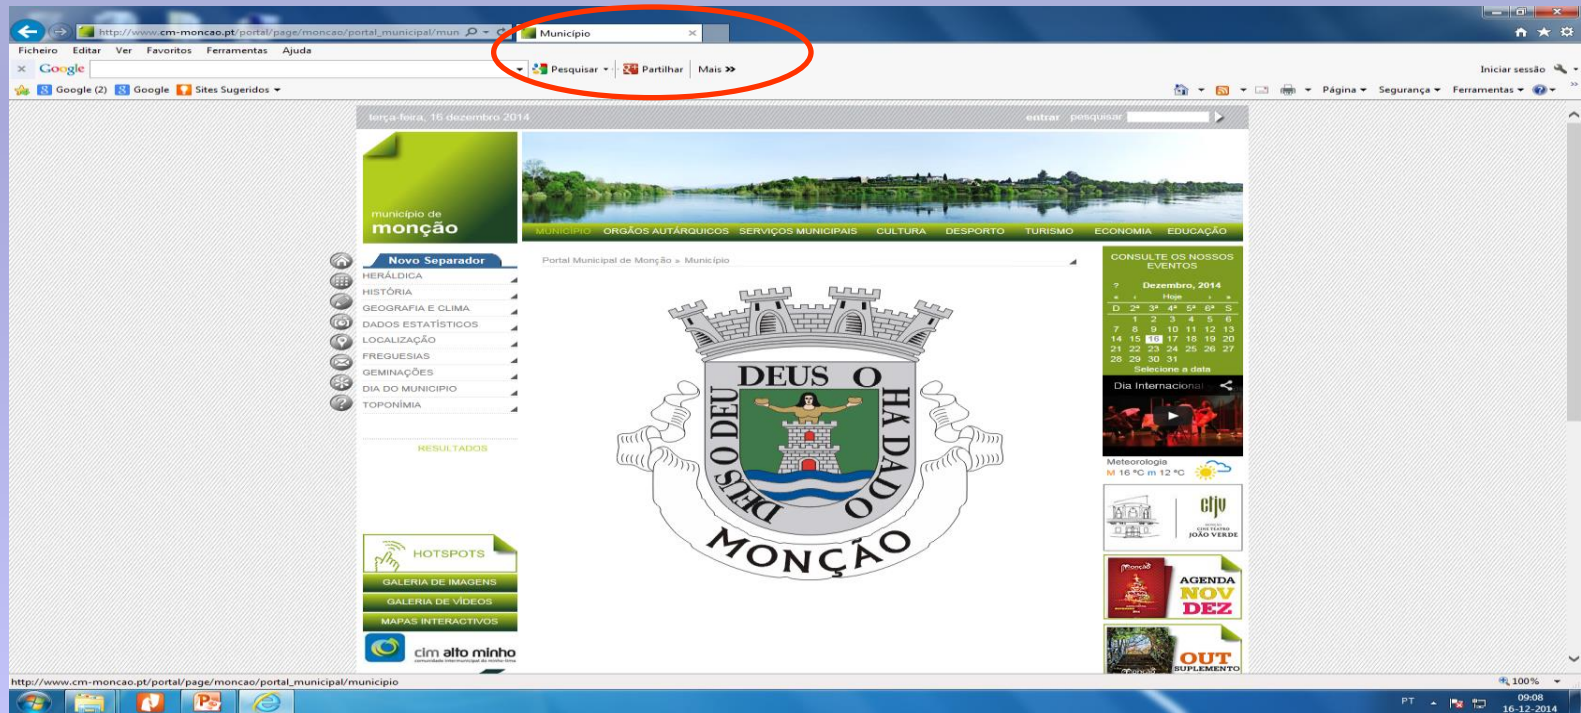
http://www.cm-moncao.pt/portal/page/moncao/portal_municipal/mun

Município

Ficheiro Editar Ver Favoritos Ferramentas Ajuda

Google

Pesquisar Partilhar Mais »

Iniciar sessão

Google (2) Google Sites Sugeridos

Página Segurança Ferramentas

terça-feira, 16 dezembro 2014

entrar pesquisar

município de
monção

MUNICÍPIO ORGÃOS AUTÁRQUICOS SERVIÇOS MUNICIPAIS CULTURA DESPORTO TURISMO ECONOMIA EDUCAÇÃO

Novo Separador
HERÁLDICA
HISTÓRIA
GEOGRAFIA E CLIMA
DADOS ESTATÍSTICOS
LOCALIZAÇÃO
FREGUESIAS
GEMINAÇÕES
DIA DO MUNICIPIO
TOPONÍMIA

RESULTADOS

Portal Municipal de Monção » Município

DEUS O DEU DEUS O HA DADO

MONÇÃO

CONSULTE OS NOSSOS EVENTOS

Dezembro, 2014

Hoje

| D | 2ª | 3ª | 4ª | 5ª | 6ª | S |
|---|---|---|---|---|---|---|
| | 1 | 2 | 3 | 4 | 5 | 6 |
| 7 | 8 | 9 | 10 | 11 | 12 | 13 |
| 14 | 15 | 16 | 17 | 18 | 19 | 20 |
| 21 | 22 | 23 | 24 | 25 | 26 | 27 |
| 28 | 29 | 30 | 31 | | | |

Selecione a data

Dia Internacional

Meteorologia
M 16 ºC m 12 ºC

CINE TEATRO JOÃO VERDE

AGENDA NOV DEZ

OUT SUPLEMENTO

HOTSPOTS

GALERIA DE IMAGENS

GALERIA DE VÍDEOS

MAPAS INTERACTIVOS

cim alto minho

http://www.cm-moncao.pt/portal/page/moncao/portal_municipal/municipio

100%

PT

09:08
16-12-2014